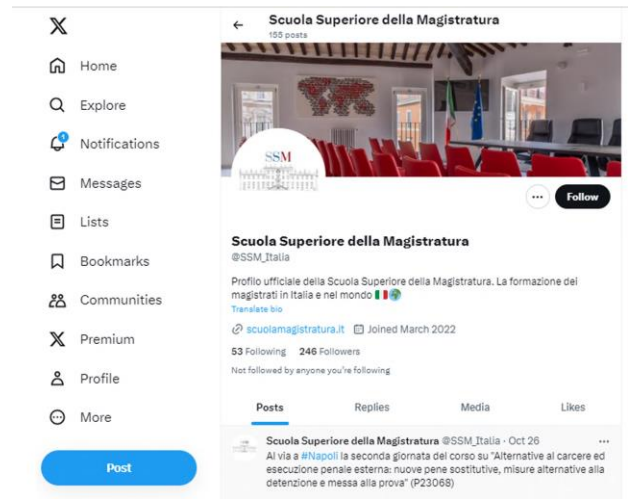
X

Home

Explore

Notifications

Messages

Lists

Bookmarks

Communities

Premium

Profile

More

Post

Scuola Superiore della Magistratura
155 posts

SSM

Follow

Scuola Superiore della Magistratura
@SSM_Italia

Profilo ufficiale della Scuola Superiore della Magistratura. La formazione dei magistrati in Italia e nel mondo 🇮🇹🌍
Translate bio

scuolamagistratura.it Joined March 2022

53 Following 246 Followers

Not followed by anyone you're following

Posts Replies Media Likes

Scuola Superiore della Magistratura @SSM_Italia · Oct 26
Al via a #Napoli la seconda giornata del corso su "Alternative al carcere ed esecuzione penale esterna: nuove pene sostitutive, misure alternative alla detenzione e messa alla prova" (P23068)